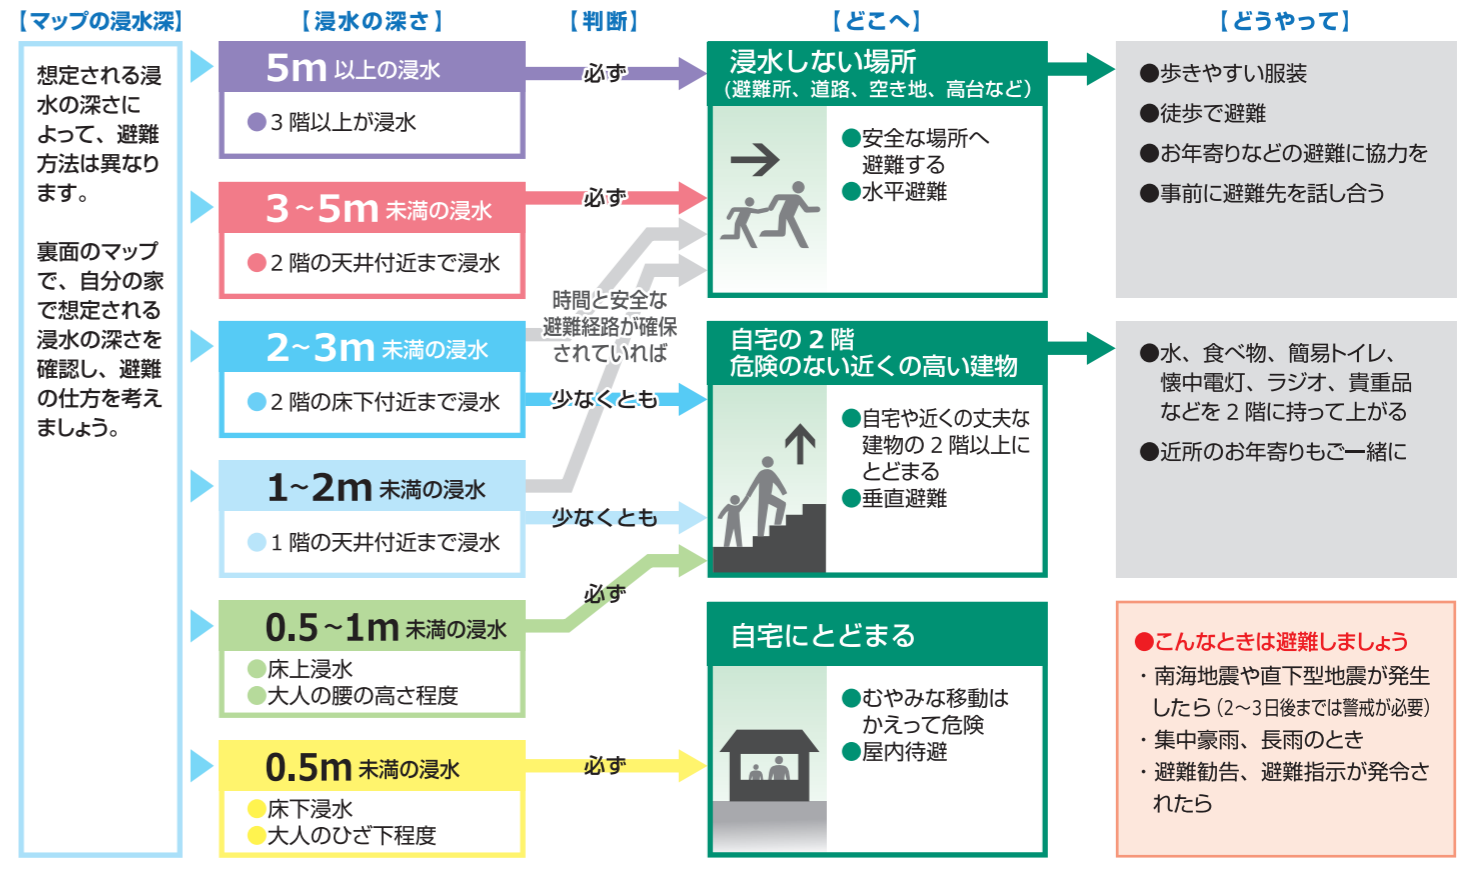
【マップの浸水深】

想定される浸水の深さによって、避難方法は異なります。

裏面のマップで、自分の家で想定される浸水の深さを確認し、避難の仕方を考えましょう。

【浸水の深さ】

5m 以上の浸水
●3 階以上が浸水

3～5m 未満の浸水
●2 階の天井付近まで浸水

2~3m 未満の浸水
●2 階の床下付近まで浸水

1~2m 未満の浸水
●1 階の天井付近まで浸水

0.5～1m 未満の浸水
●床上浸水
●大人の腰の高さ程度

0.5m 未満の浸水
●床下浸水
●大人のひざ下程度

【判断】

必ず
必ず
時間と安全な避難経路が確保されていれば
少なくとも
少なくとも
必ず
必ず

【どこへ】

浸水しない場所
（避難所、道路、空き地、高台など）
●安全な場所へ避難する
●水平避難

自宅の 2 階
危険のない近くの高い建物
●自宅や近くの丈夫な建物の 2 階以上にとどまる
●垂直避難

自宅にとどまる
●むやみな移動はかえって危険
●屋内待避

【どうやって】

●歩きやすい服装
●徒歩で避難
●お年寄りなどの避難に協力を
●事前に避難先を話し合う

●水、食べ物、簡易トイレ、懐中電灯、ラジオ、貴重品などを 2 階に持って上がる
●近所のお年寄りもご一緒に

●こんなときは避難しましょう
・南海地震や直下型地震が発生したら（2~3日後までは警戒が必要）
・集中豪雨、長雨のとき
・避難勧告、避難指示が発令されたら